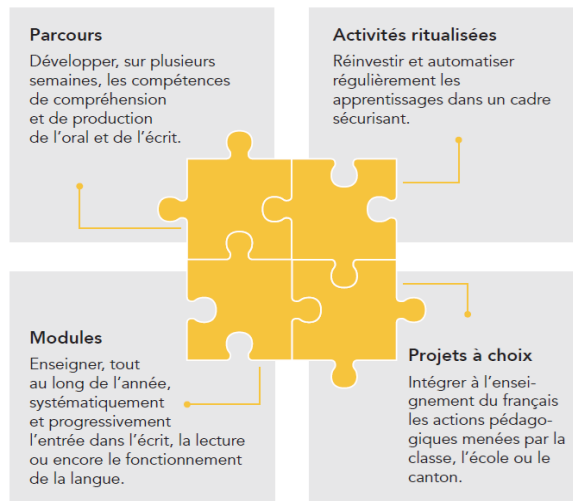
Parcours

Développer, sur plusieurs semaines, les compétences de compréhension et de production de l'oral et de l'écrit.

Activités ritualisées

Réinvestir et automatiser régulièrement les apprentissages dans un cadre sécurisant.

Modules

Enseigner, tout au long de l'année, systématiquement et progressivement l'entrée dans l'écrit, la lecture ou encore le fonctionnement de la langue.

Projets à choix

Intégrer à l'enseignement du français les actions pédagogiques menées par la classe, l'école ou le canton.